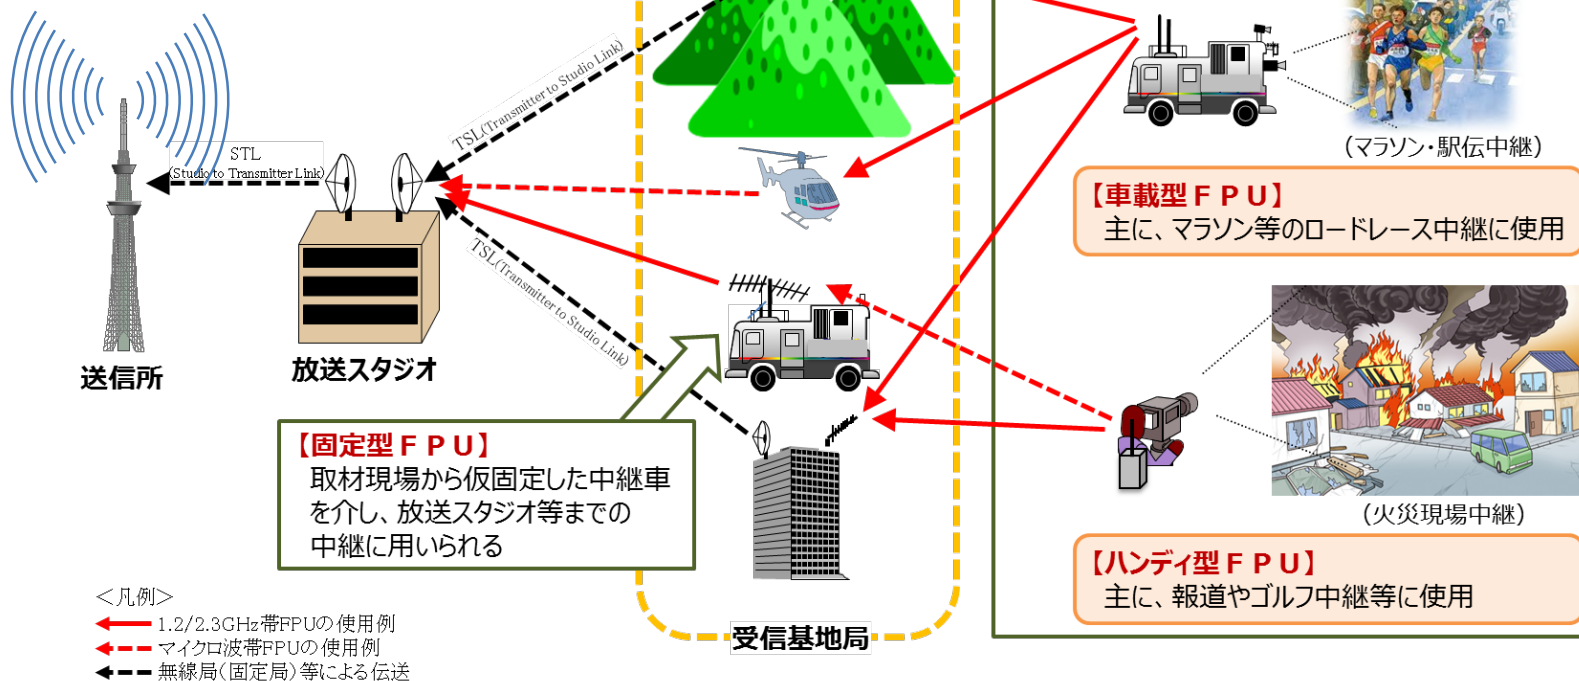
STL
(Studio to Transmitter Link)

TSL(Transmitter to Studio Link)

TSL(Transmitter to Studio Link)

送信所

放送スタジオ

（マラソン・駅伝中継）

【車載型ＦＰＵ】
主に、マラソン等のロードレース中継に使用

【固定型ＦＰＵ】
取材現場から仮固定した中継車を介し、放送スタジオ等までの中継に用いられる

（火災現場中継）

【ハンディ型ＦＰＵ】
主に、報道やゴルフ中継等に使用

＜凡例＞
1.2/2.3GHz帯FPUの使用例
マイクロ波帯FPUの使用例
無線局（固定局）等による伝送

受信基地局